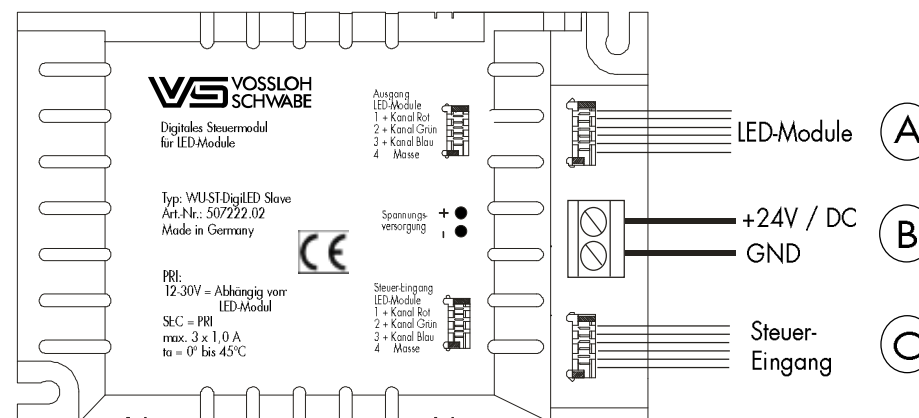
VOSSLOH SCHWABE

Digitales Steuermodul für LED-Module

Typ: WU-ST-DigiLED Slave
Art.-Nr.: 507222.02
Made in Germany

CE

PRI:
12-30V = Abhängig vom LED-Modul
SEC = PRI
max. 3 x 1,0 A
ta = 0° bis 45°C

Ausgang
LED-Module
1 + Kanal Rot
2 + Kanal Grün
3 + Kanal Blau
4 Masse

Spannungsversorgung
+
-

Steuer-Eingang
LED-Module
1 + Kanal Rot
2 + Kanal Grün
3 + Kanal Blau
4 Masse

LED-Module
A

+24V / DC
GND
B

Steuer-Eingang
C